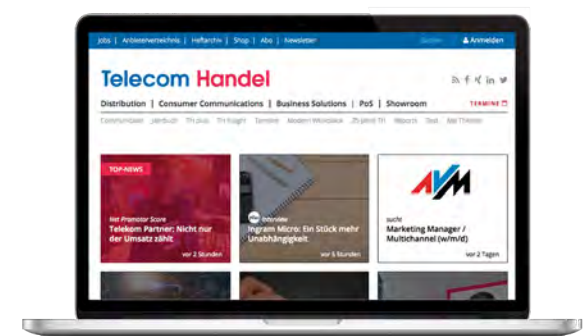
Jobs | Anbieterverzeichnis | Heftarchiv | Shop | Abo | Newsletter

Suchen

Anmelden

Telecom Handel

Distribution | Consumer Communications | Business Solutions | PoS | Showroom

TERMINE

Communicate | Jahrbuch | TH plus | TH Insight | Termine | Modern Workplace | 25 Jahre TH | Reports | Test | Alle Themen

TOP-NEWS

Net Promoter Score

Telekom Partner: Nicht nur der Umsatz zählt

vor 2 Stunden

Interview

Ingram Micro: Ein Stück mehr Unabhängigkeit

vor 5 Stunden

AVM

sucht

Marketing Manager / Multichannel (w/m/d)

vor 2 Tagen